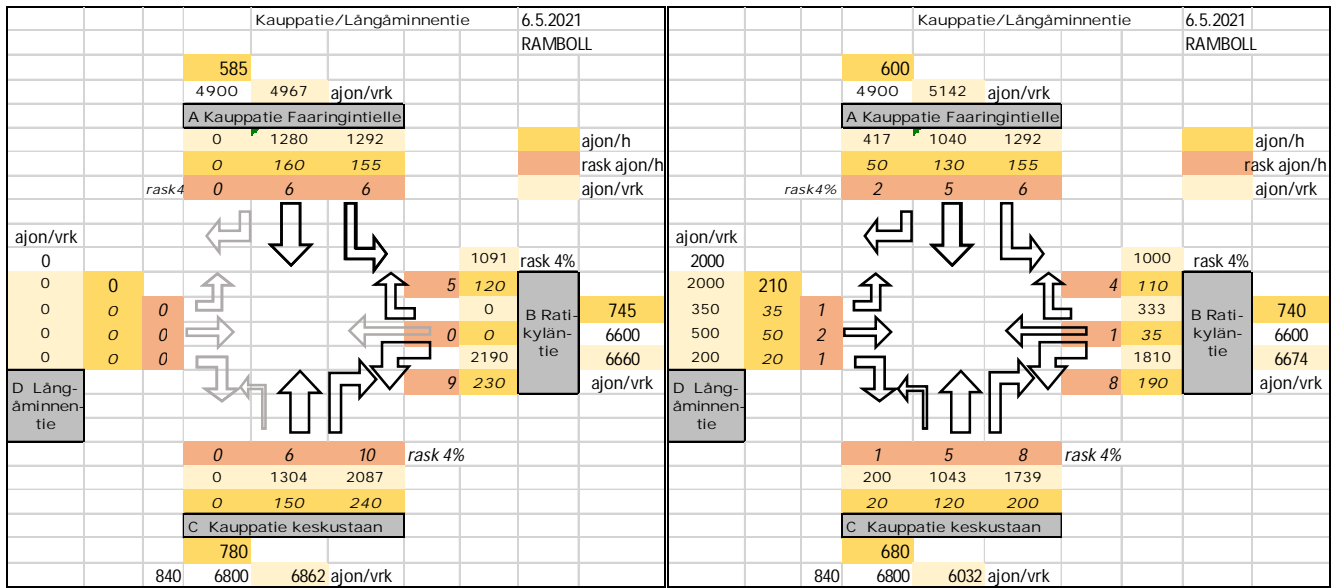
Kauppatie/Långåminnentie 6.5.2021
RAMBOLL

585
4900 4967 ajon/vrk
A Kauppatie Faaringintielle
0 1280 1292
0 160 155
rask4 0 6 6

| | |
|---|---|
| | ajon/h |
| | rask ajon/h |
| | ajon/vrk |

ajon/vrk
0
0 0
0 0 0
0 0 0
0 0 0
D Långåminnentie

1091 rask 4%
5 120
0
0 0
2190
9 230
B Ratikyläntie
745
6600
6660
ajon/vrk

0 6 10 rask 4%
0 1304 2087
0 150 240
C Kauppatie keskustaan
780
840 6800 6862 ajon/vrk

Kauppatie/Långåminnentie 6.5.2021
RAMBOLL

600
4900 5142 ajon/vrk
A Kauppatie Faaringintielle
417 1040 1292
50 130 155
rask4% 2 5 6

| | |
|---|---|
| | ajon/h |
| | rask ajon/h |
| | ajon/vrk |

ajon/vrk
2000
2000 210
350 35 1
500 50 2
200 20 1
D Långåminnentie

1000 rask 4%
4 110
333
1 35
1810
8 190
B Ratikyläntie
740
6600
6674
ajon/vrk

1 5 8 rask 4%
200 1043 1739
20 120 200
C Kauppatie keskustaan
680
840 6800 6032 ajon/vrk